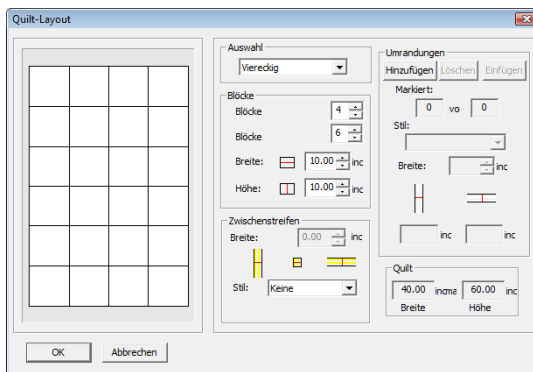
Quilt-Layout

Auswahl
Viereckig

Blöcke
Blöcke 4
Blöcke 6
Breite: 10.00 inc
Höhe: 10.00 inc

Zwischenstreifen
Breite: 0.00 inc
Stil: Keine

Umrandungen
Hinzufügen Löschen Einfügen
Markiert:
0 vo 0
Stil:
Breite: inc
inc inc

Quilt
40.00 inoma 60.00 inc
Breite Höhe

OK Abbrechen